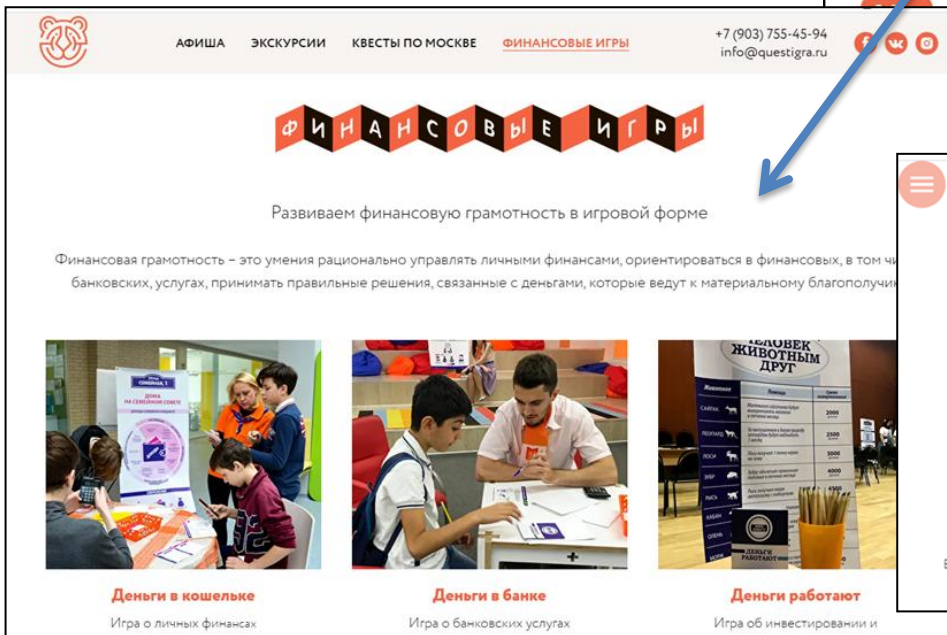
АФИША ЭКСКУРСИИ КВЕСТЫ ПО МОСКВЕ ФИНАНСОВЫЕ ИГРЫ

+7 (903) 755-45-94
info@questigra.ru

ФИНАНСОВЫЕ ИГРЫ

Развиваем финансовую грамотность в игровой форме

Финансовая грамотность – это умения рационально управлять личными финансами, ориентироваться в финансовых, в том чи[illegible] банковских, услугах, принимать правильные решения, связанные с деньгами, которые ведут к материальному благополучи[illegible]

ЧЕЛОВЕК ЖИВОТНЫМ ДРУГ

ДЕНЬГИ РАБОТАЮТ

Деньги в кошельке
Игра о личных финансах

Деньги в банке
Игра о банковских услугах

Деньги работают
Игра об инвестировании и